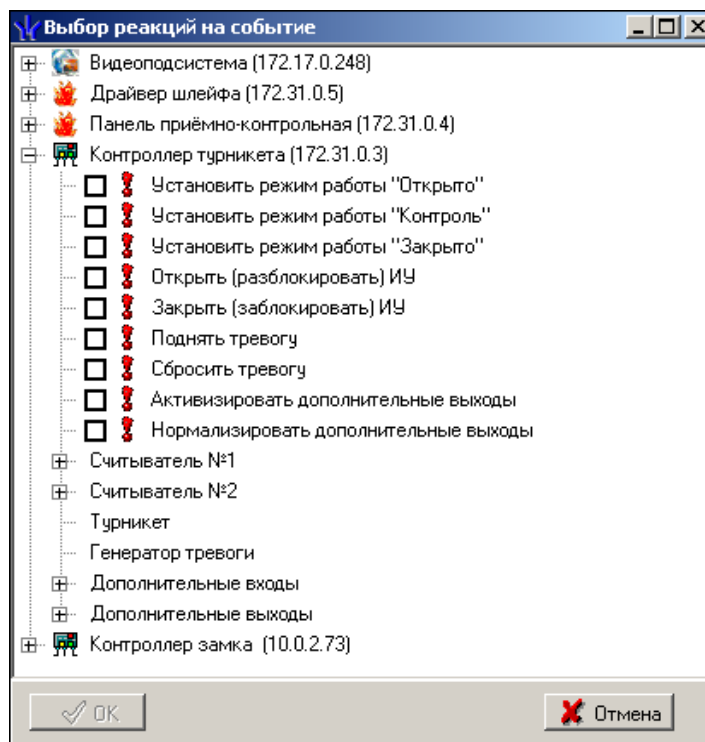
Выбор реакций на событие

Видеоподсистема (172.17.0.248)
Драйвер шлейфа (172.31.0.5)
Панель приёмно-контрольная (172.31.0.4)
Контроллер турникета (172.31.0.3)
Установить режим работы "Открыто"
Установить режим работы "Контроль"
Установить режим работы "Закрыто"
Открыть (разблокировать) ИУ
Закрыть (заблокировать) ИУ
Поднять тревогу
Сбросить тревогу
Активизировать дополнительные выходы
Нормализировать дополнительные выходы
Считыватель №1
Считыватель №2
Турникет
Генератор тревоги
Дополнительные входы
Дополнительные выходы
Контроллер замка (10.0.2.73)

OK
Отмена